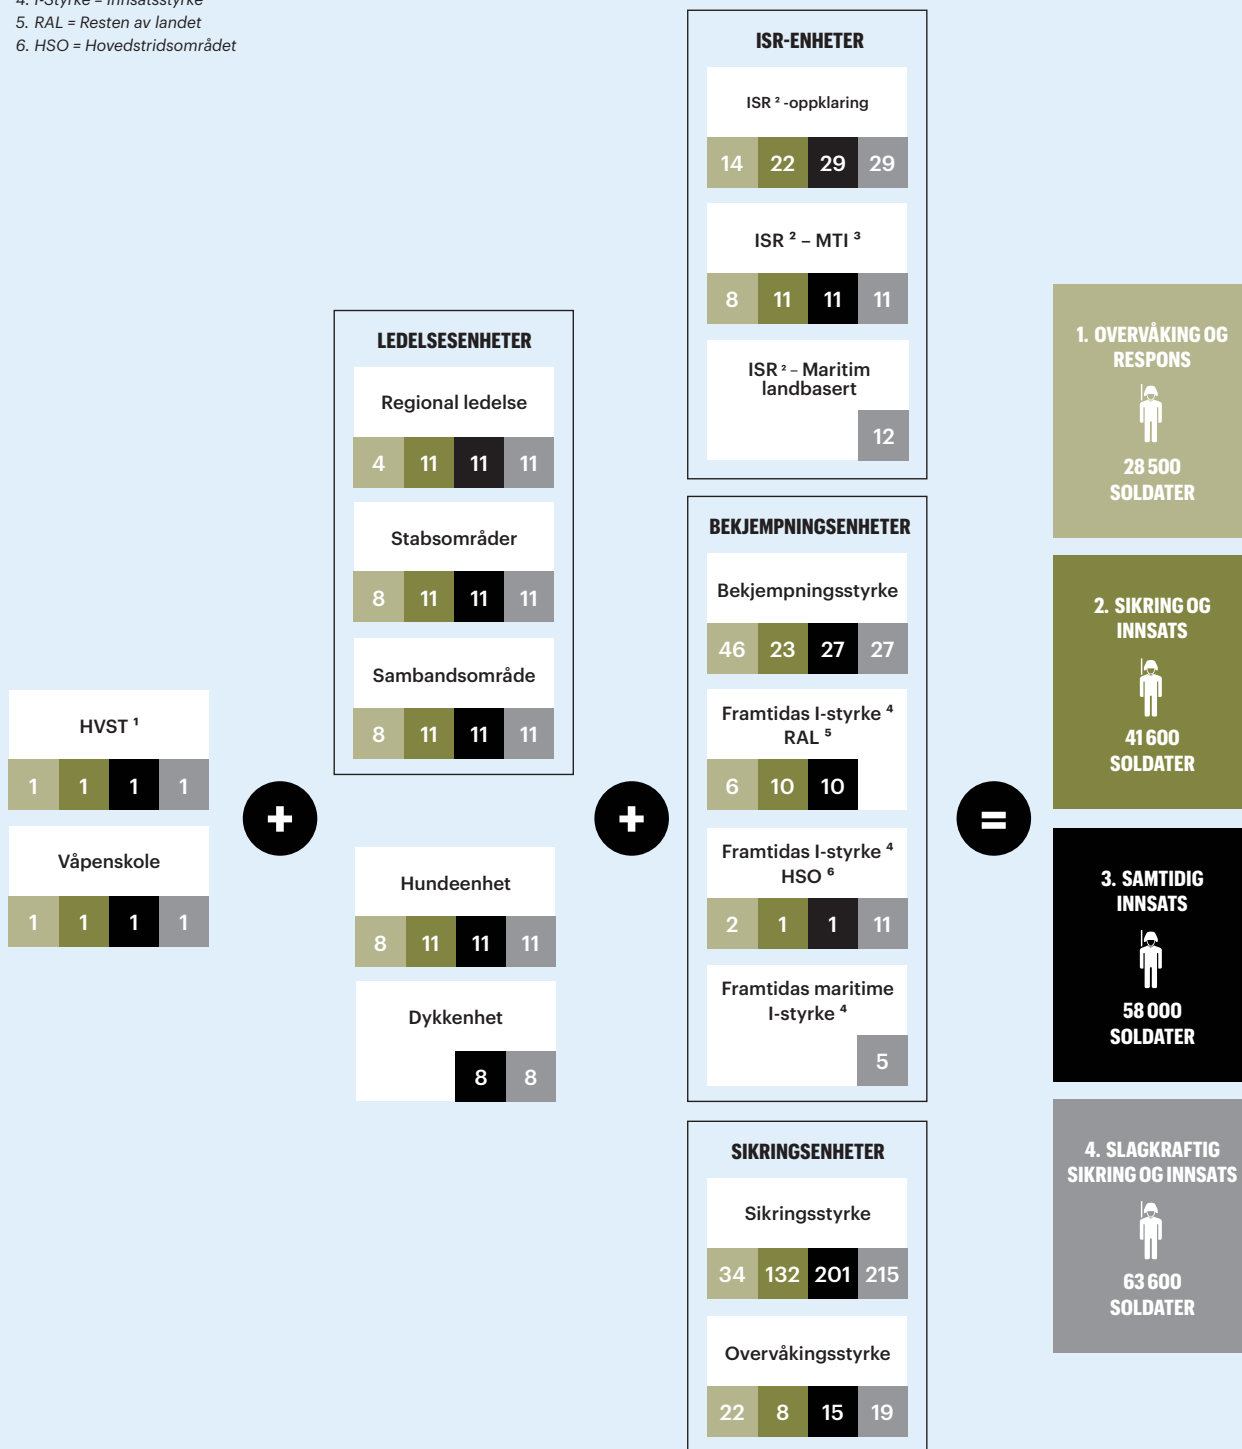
4. I-Styrke = Innsatsstyrke
5. RAL = Resten av landet
6. HSO = Hovedstridsområdet

HVST $^1$

| 1 | 1 | 1 | 1 |
|---|---|---|---|

Våpenskole

| 1 | 1 | 1 | 1 |
|---|---|---|---|

+

LEDELSESENHETER

Regional ledelse

| 4 | 11 | 11 | 11 |
|---|---|---|---|

Stabsområder

| 8 | 11 | 11 | 11 |
|---|---|---|---|

Sambandsområde

| 8 | 11 | 11 | 11 |
|---|---|---|---|

Hundeenhet

| 8 | 11 | 11 | 11 |
|---|---|---|---|

Dykkenhet

| 8 | 8 |
|---|---|

+

ISR-ENHETER

ISR $^2$ -oppklaring

| 14 | 22 | 29 | 29 |
|---|---|---|---|

ISR $^2$ – MTI $^3$

| 8 | 11 | 11 | 11 |
|---|---|---|---|

ISR $^2$ – Maritim landbasert

12

BEKJEMPNINGSENHETER

Bekjempningsstyrke

| 46 | 23 | 27 | 27 |
|---|---|---|---|

Framtidas I-styrke $^4$ RAL $^5$

| 6 | 10 | 10 |
|---|---|---|

Framtidas I-styrke $^4$ HSO $^6$

| 2 | 1 | 1 | 11 |
|---|---|---|---|

Framtidas maritime I-styrke $^4$

5

SIKRINGSENHETER

Sikringsstyrke

| 34 | 132 | 201 | 215 |
|---|---|---|---|

Overvåkingsstyrke

| 22 | 8 | 15 | 19 |
|---|---|---|---|

=

1. OVERVÅKING OG RESPONS
28 500 SOLDATER

2. SIKRING OG INNSATS
41 600 SOLDATER

3. SAMTIDIG INNSATS
58 000 SOLDATER

4. SLAGKRAFTIG SIKRING OG INNSATS
63 600 SOLDATER